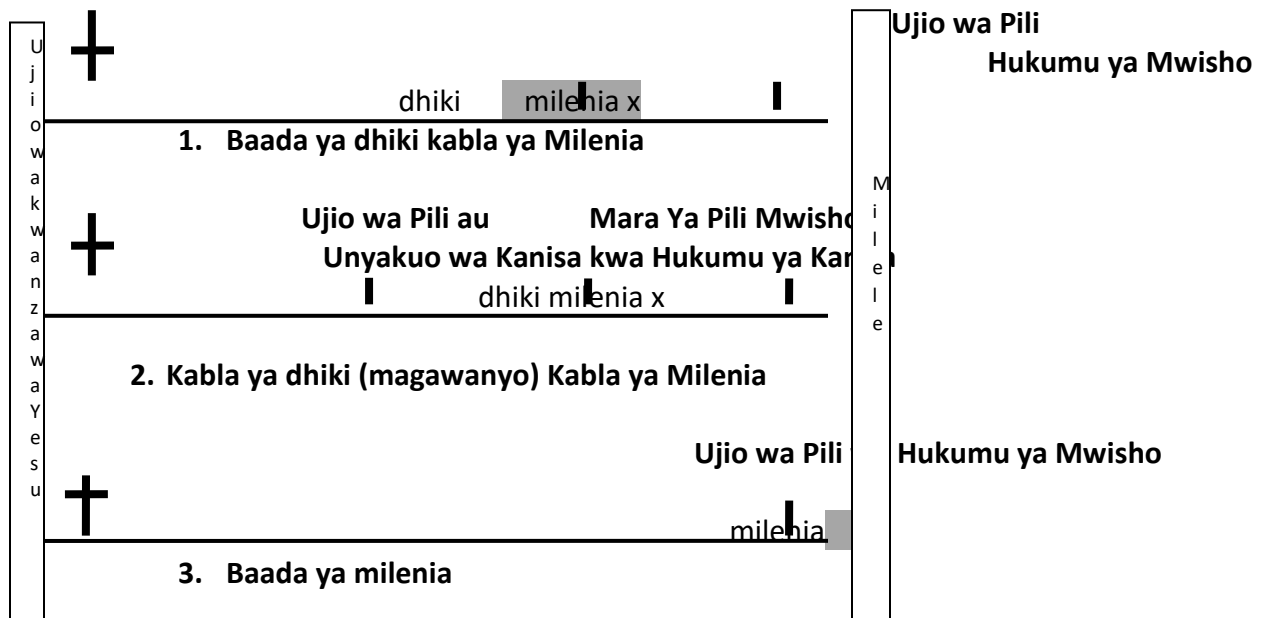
Ujio wa kwanza wa Yesu

Ujio wa Pili

Hukumu ya Mwisho

dhiki milenia x

1. Baada ya dhiki kabla ya Milenia

Milele

Ujio wa Pili au Unyakuo wa Kanisa

Mara Ya Pili Mwisho kwa Hukumu ya Kan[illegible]

dhiki milenia x

2. Kabla ya dhiki (magawanyo) Kabla ya Milenia

Ujio wa Pili

Hukumu ya Mwisho

milenia

3. Baada ya milenia